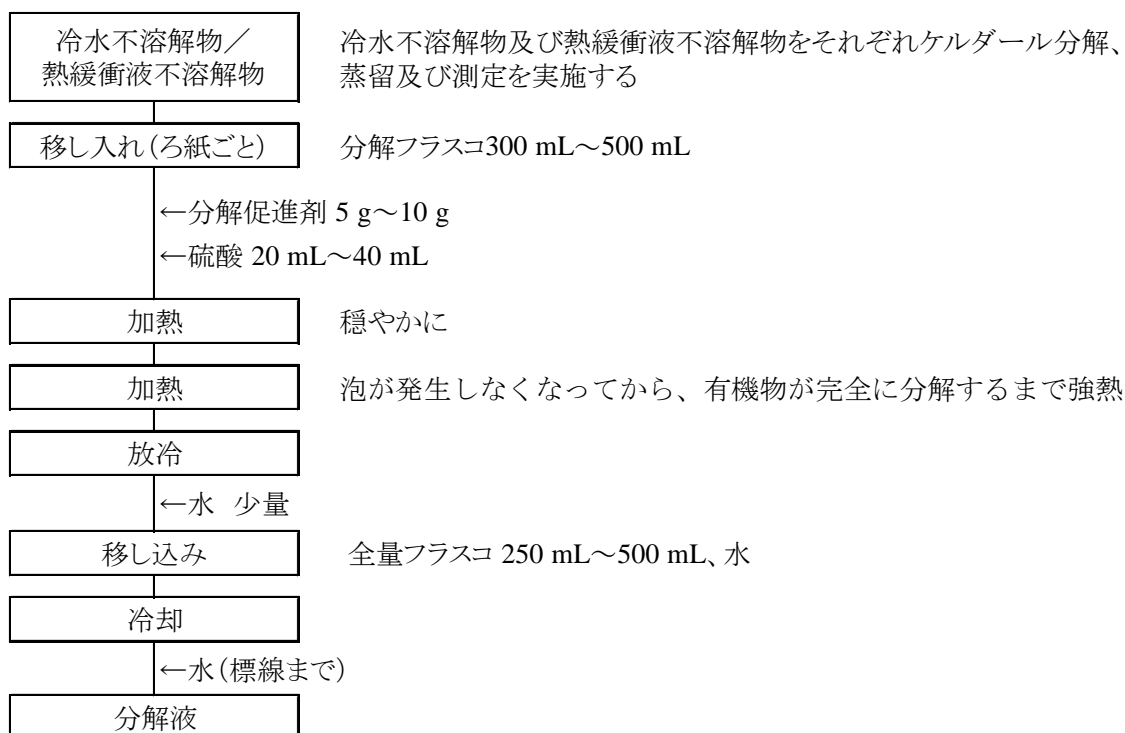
冷水不溶解物／熱緩衝液不溶解物

冷水不溶解物及び熱緩衝液不溶解物をそれぞれケルダール分解、蒸留及び測定を実施する

移し入れ（ろ紙ごと）

分解フラスコ300 mL～500 mL

←分解促進剤 5 g～10 g
←硫酸 20 mL～40 mL

加熱

穏やかに

加熱

泡が発生しなくなってから、有機物が完全に分解するまで強熱

放冷

←水　少量

移し込み

全量フラスコ 250 mL～500 mL、水

冷却

←水（標線まで）

分解液